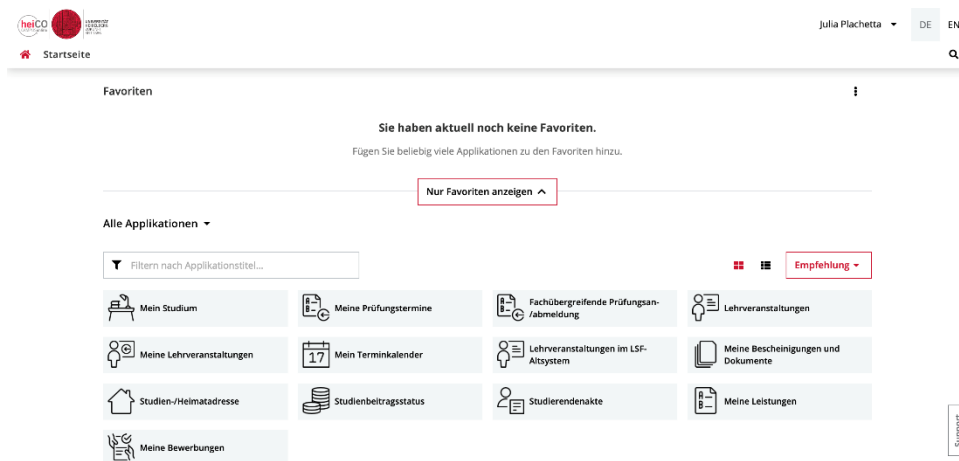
heiCO UNIVERSITÄT HEIDELBERG ZUKUNFT SEIT 1386

Julia Plachetta DE EN

Startseite

Favoriten

Sie haben aktuell noch keine Favoriten.

Fügen Sie beliebig viele Applikationen zu den Favoriten hinzu.

Nur Favoriten anzeigen

Alle Applikationen

Filtern nach Applikationstitel...

Empfehlung

Mein Studium

Meine Prüfungstermine

Fachübergreifende Prüfungsan-/abmeldung

Lehrveranstaltungen

Meine Lehrveranstaltungen

17 Mein Terminkalender

Lehrveranstaltungen im LSF-Altsystem

Meine Bescheinigungen und Dokumente

Studien-/Heimatadresse

Studienbeitragsstatus

Studierendenakte

Meine Leistungen

Meine Bewerbungen

Support